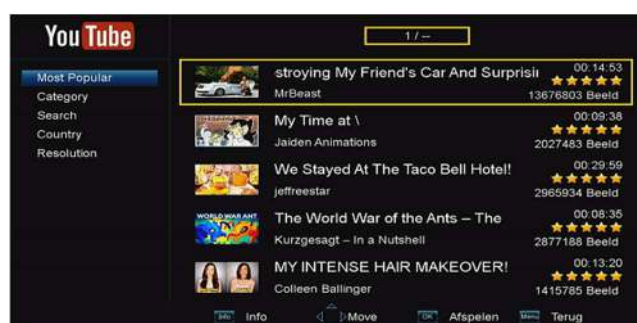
You Tube

1 / --

Most Popular
Category
Search
Country
Resolution

stroying My Friend's Car And Surprisi
MrBeast
00:14:53
13676803 Beeld

My Time at \
Jaiden Animations
00:09:38
2027483 Beeld

We Stayed At The Taco Bell Hotel!
jeffreestar
00:29:59
2965934 Beeld

WORLD WAR ANT
The World War of the Ants – The
Kurzgesagt – In a Nutshell
00:08:35
2877188 Beeld

MY INTENSE HAIR MAKEOVER!
Colleen Ballinger
00:13:20
1415785 Beeld

Info Info
Move
OK Afspelen
Menu Terug